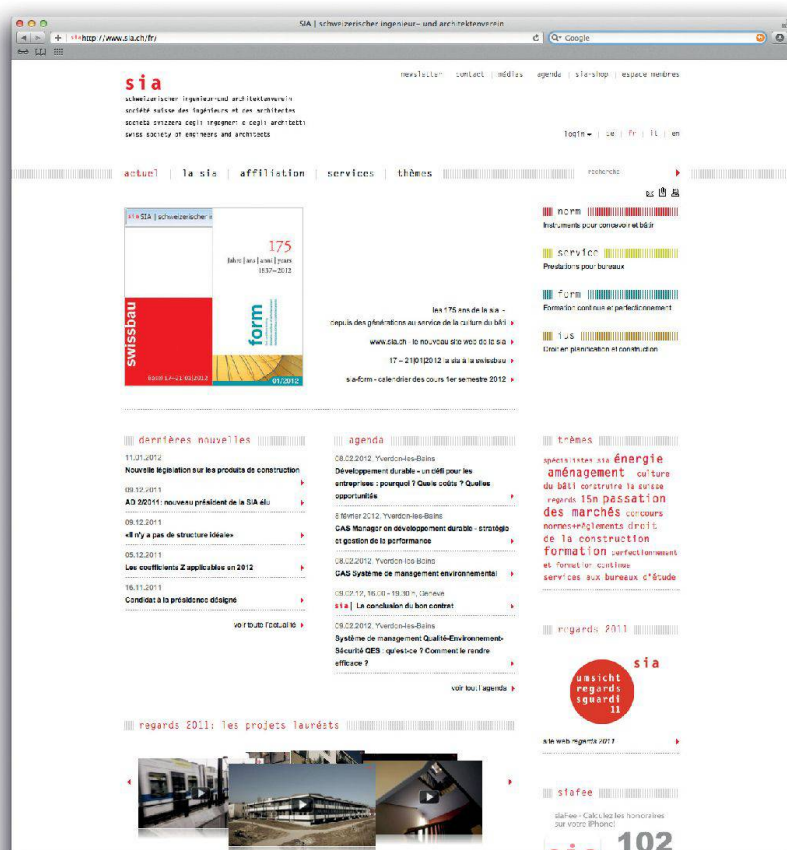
SIA | schweizerischer ingenieur- und architektenverein

sia http://www.sia.ch/fr/

Google

sia
schweizerischer ingenieur-und architektenverein
société suisse des ingénieurs et des architectes
società svizzera degli ingegneri e degli architetti
swiss society of engineers and architects

newsletter | contact | médias | agenda | sia-shop | espace membres

login | de | fr | it | en

actuel | la sia | affiliation | services | thèmes

recherche

SIA | schweizerischer

175
Jahre | ans | anni | years
1837–2012

swissbau

form

01/2012

les 175 ans de la sia – depuis des générations au service de la culture du bâti

www.sia.ch : le nouveau site web de la sia

17 – 21|01|2012 : la sia à la swissbau

sia-form - calendrier des cours 1er semestre 2012

norm
Instruments pour concevoir et bâtir

service
Prestations pour bureaux

form
Formation continue et perfectionnement

lus
Droit en planification et construction

dernières nouvelles

11.01.2012
Nouvelle législation sur les produits de construction

09.12.2011
AD 2/2011: nouveau président de la SIA élu

09.12.2011
«Il n'y a pas de structure idéale»

05.12.2011
Les coefficients Z applicables en 2012

16.11.2011
Candidat à la présidence désigné

voir toute l'actualité

agenda

08.02.2012, Yverdon-les-Bains
Développement durable - un défi pour les entreprises : pourquoi ? Quels coûts ? Quelles opportunités

8 février 2012, Yverdon-les-Bains
CAS Manager en développement durable - stratégie et gestion de la performance

08.02.2012, Yverdon-les-Bains
CAS Système de management environnemental

09.02.12, 16.00 - 19.30 h, Genève
sia | La conclusion du bon contrat

09.02.2012, Yverdon-les-Bains
Système de management Qualité-Environnement-Sécurité QES : qu'est-ce ? Comment le rendre efficace ?

voir tout l'agenda

thèmes

spécialistes sia énergie aménagement culture du bâti construire la suisse regards 15n passation des marchés concours normes+règlements droit de la construction formation perfectionnement et formation continue services aux bureaux d'étude

regards 2011

sia
umsicht
regards
sguardi
11

site web regards 2011

regards 2011: les projets lauréats

siafee

siaFee - Calculez les honoraires sur votre iPhone!

102